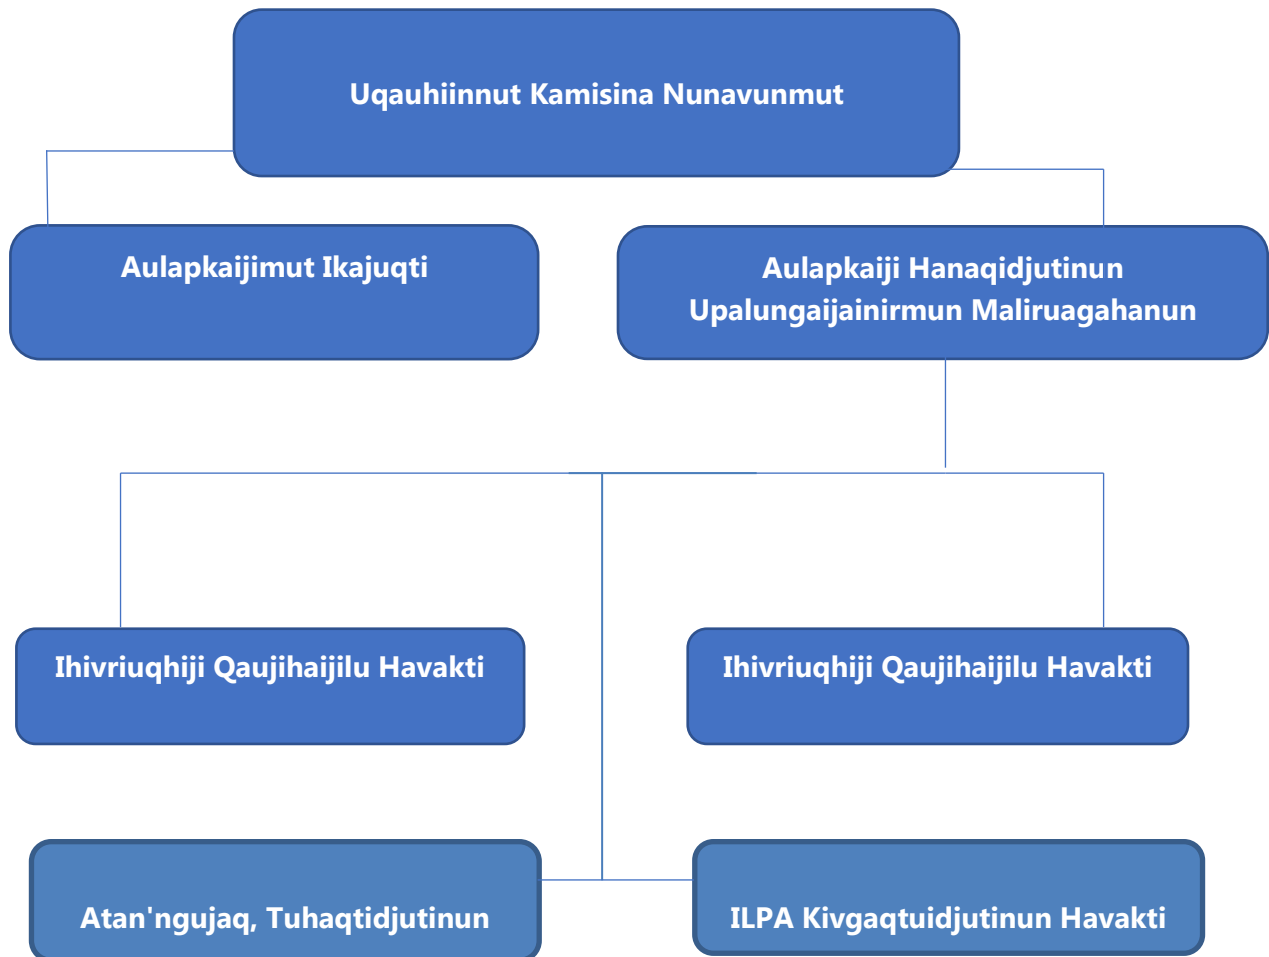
Uqauhiinnut Kamisina Nunavunmut

Aulapkaijimut Ikajuqti

Aulapkaiji Hanaqidjutinun Upalungaijainirmun Maliruagahanun

Ihivriuqhiji Qaujihaijilu Havakti

Ihivriuqhiji Qaujihaijilu Havakti

Atan'ngujaq, Tuhaqtidjutinun

ILPA Kivgaqtuidjutinun Havakti